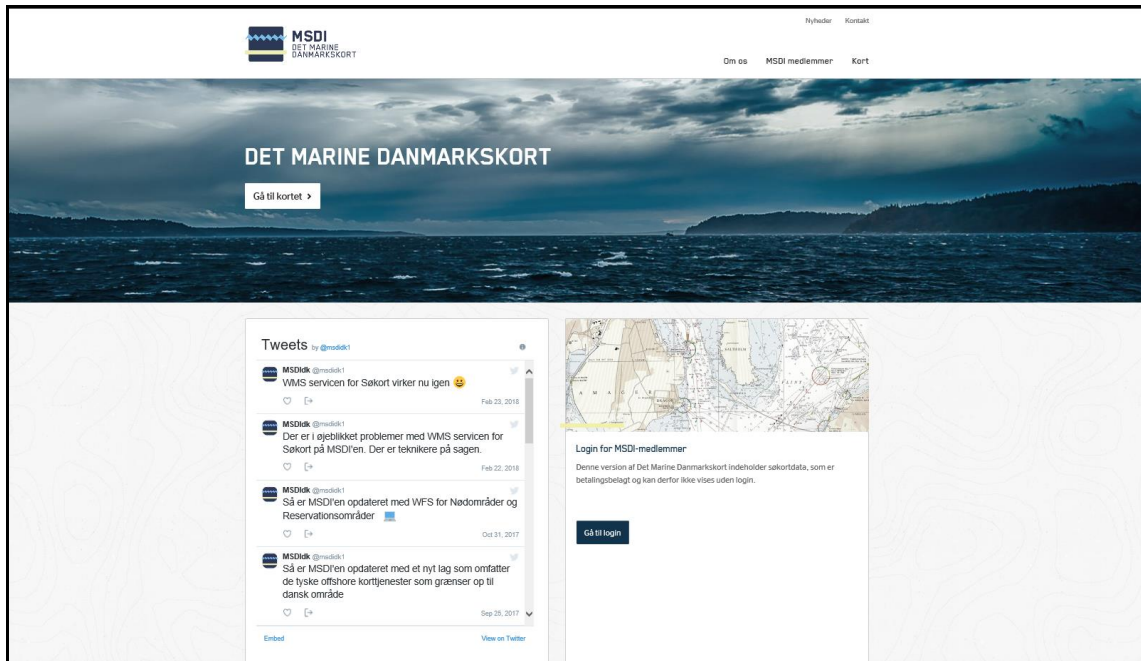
MSDI
DET MARINE
DANMARKSKORT

Nyheder Kontakt

Om os MSDI medlemmer Kort

DET MARINE DANMARKSKORT

Gå til kortet >

Tweets by @msdidk1

MSDIdk @msdidk1
WMS servicen for Søkort virker nu igen 😀
Feb 23, 2018

MSDIdk @msdidk1
Der er i øjeblikket problemer med WMS servicen for Søkort på MSDI'en. Der er teknikere på sagen.
Feb 22, 2018

MSDIdk @msdidk1
Så er MSDI'en opdateret med WFS for Nødområder og Reservationsområder
Oct 31, 2017

MSDIdk @msdidk1
Så er MSDI'en opdateret med et nyt lag som omfatter de tyske offshore korttjenester som grænser op til dansk område
Sep 25, 2017

Embed View on Twitter

Login for MSDI-medlemmer

Denne version af Det Marine Danmarkskort indeholder søkortdata, som er betalingsbelagt og kan derfor ikke vises uden login.

Gå til login